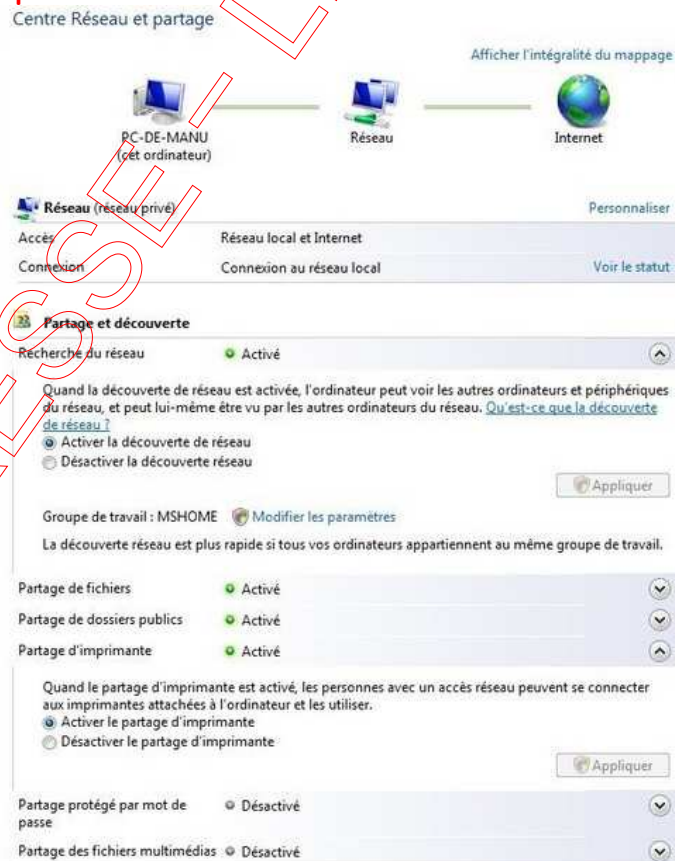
Centre Réseau et partage

Afficher l'intégralité du mappage

PC-DE-MANU
(cet ordinateur)

Réseau

Internet

Réseau (réseau privé)

Personnaliser

| | | |
|---|---|---|
| Accès | Réseau local et Internet | |
| Connexion | Connexion au réseau local | Voir le statut |

Partage et découverte

Recherche du réseau   Activé

Quand la découverte de réseau est activée, l'ordinateur peut voir les autres ordinateurs et périphériques du réseau, et peut lui-même être vu par les autres ordinateurs du réseau. Qu'est-ce que la découverte de réseau ?

Activer la découverte de réseau
Désactiver la découverte réseau

Appliquer

Groupe de travail : MSHOME   Modifier les paramètres

La découverte réseau est plus rapide si tous vos ordinateurs appartiennent au même groupe de travail.

Partage de fichiers   Activé

Partage de dossiers publics   Activé

Partage d'imprimante   Activé

Quand le partage d'imprimante est activé, les personnes avec un accès réseau peuvent se connecter aux imprimantes attachées à l'ordinateur et les utiliser.

Activer le partage d'imprimante
Désactiver le partage d'imprimante

Appliquer

Partage protégé par mot de passe   Désactivé

Partage des fichiers multimédias   Désactivé